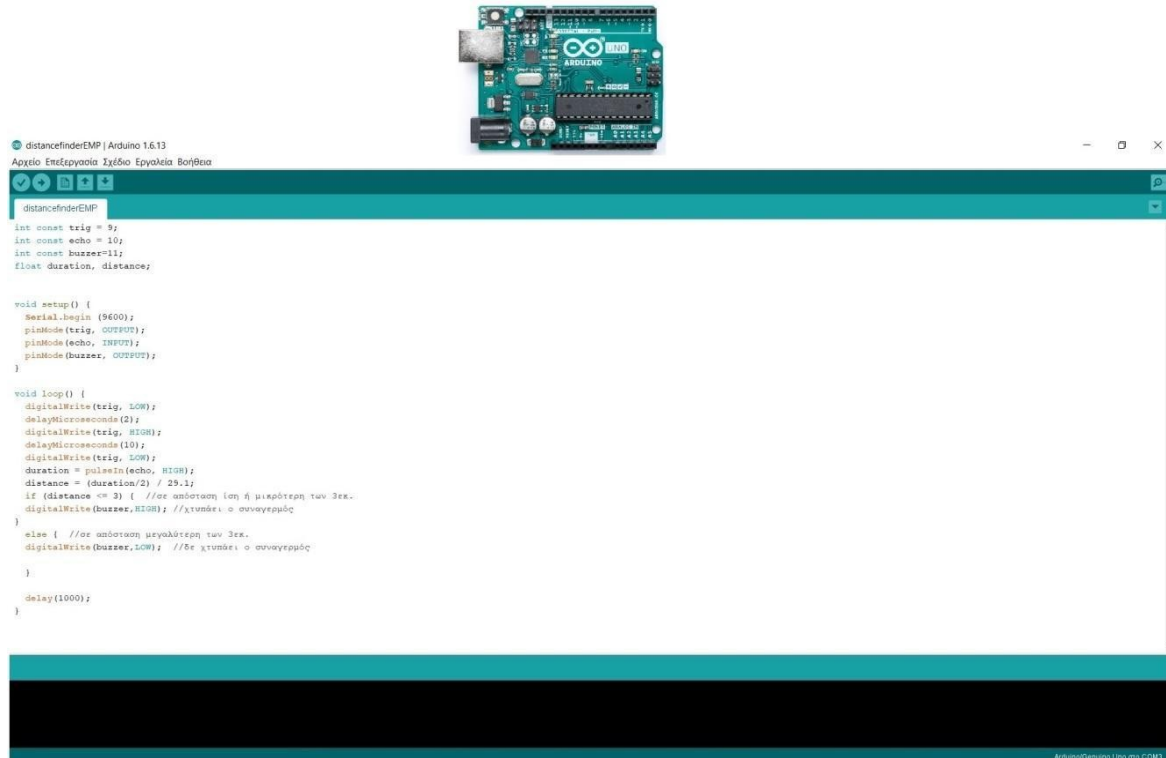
UNO
ARDUINO

distancefinderEMP | Arduino 1.6.13

Αρχείο Επεξεργασία Σχέδιο Εργαλεία Βοήθεια

distancefinderEMP

int const trig = 9;
int const echo = 10;
int const buzzer=11;
float duration, distance;

void setup() {
  Serial.begin (9600);
  pinMode(trig, OUTPUT);
  pinMode(echo, INPUT);
  pinMode(buzzer, OUTPUT);
}

void loop() {
  digitalWrite(trig, LOW);
  delayMicroseconds(2);
  digitalWrite(trig, HIGH);
  delayMicroseconds(10);
  digitalWrite(trig, LOW);
  duration = pulseIn(echo, HIGH);
  distance = (duration/2) / 29.1;
  if (distance <= 3) {  //σε απόσταση ίση ή μικρότερη των 3εκ.
  digitalWrite(buzzer,HIGH); //χτυπάει ο συναγερμός
}
  else {  //σε απόσταση μεγαλύτερη των 3εκ.
  digitalWrite(buzzer,LOW);  //δε χτυπάει ο συναγερμός

  }

  delay(1000);
}

Arduino/Genuino Uno στο COM3